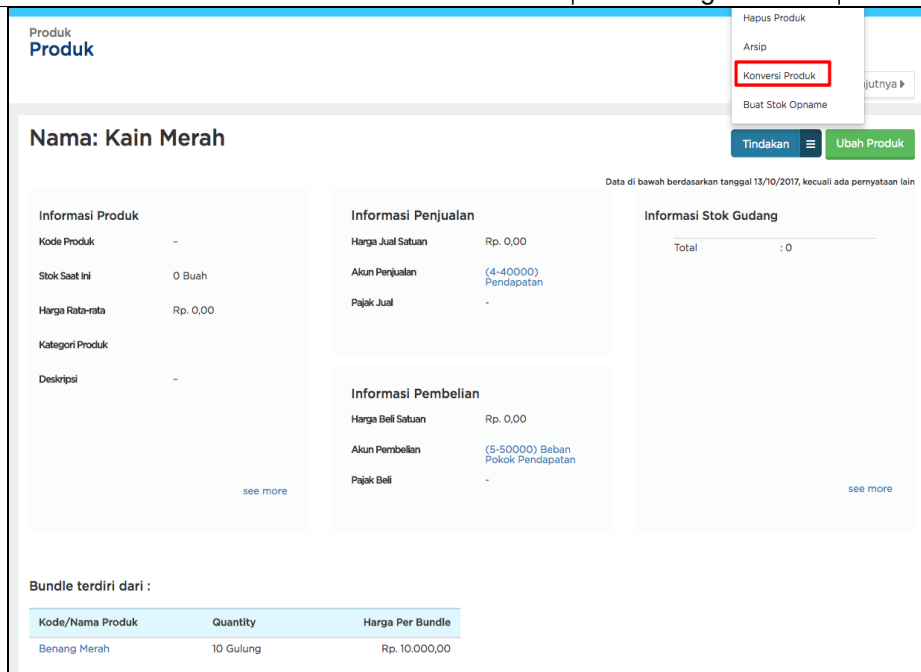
Produk
Produk

Hapus Produk
Arsip
Konversi Produk
Buat Stok Opname

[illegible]jutnya ▸

Nama: Kain Merah

Tindakan ≡ Ubah Produk

Data di bawah berdasarkan tanggal 13/10/2017, kecuali ada pernyataan lain

Informasi Produk

Kode Produk –
Stok Saat Ini 0 Buah
Harga Rata-rata Rp. 0,00
Kategori Produk
Deskripsi –

see more

Informasi Penjualan

Harga Jual Satuan Rp. 0,00
Akun Penjualan (4-40000) Pendapatan
Pajak Jual -

Informasi Pembelian

Harga Beli Satuan Rp. 0,00
Akun Pembelian (5-50000) Beban Pokok Pendapatan
Pajak Beli -

Informasi Stok Gudang

Total : 0

see more

Bundle terdiri dari :

| Kode/Nama Produk | Quantity | Harga Per Bundle |
|---|---|---|
| Benang Merah | 10 Gulung | Rp. 10.000,00 |